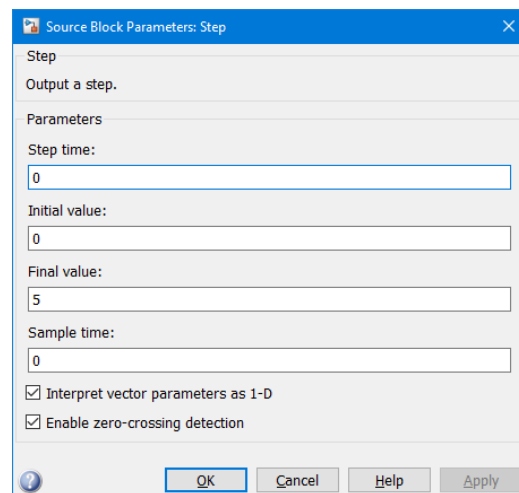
Source Block Parameters: Step

Step

Output a step.

Parameters

Step time:

0

Initial value:

0

Final value:

5

Sample time:

0

☑ Interpret vector parameters as 1-D

☑ Enable zero-crossing detection

OK Cancel Help Apply